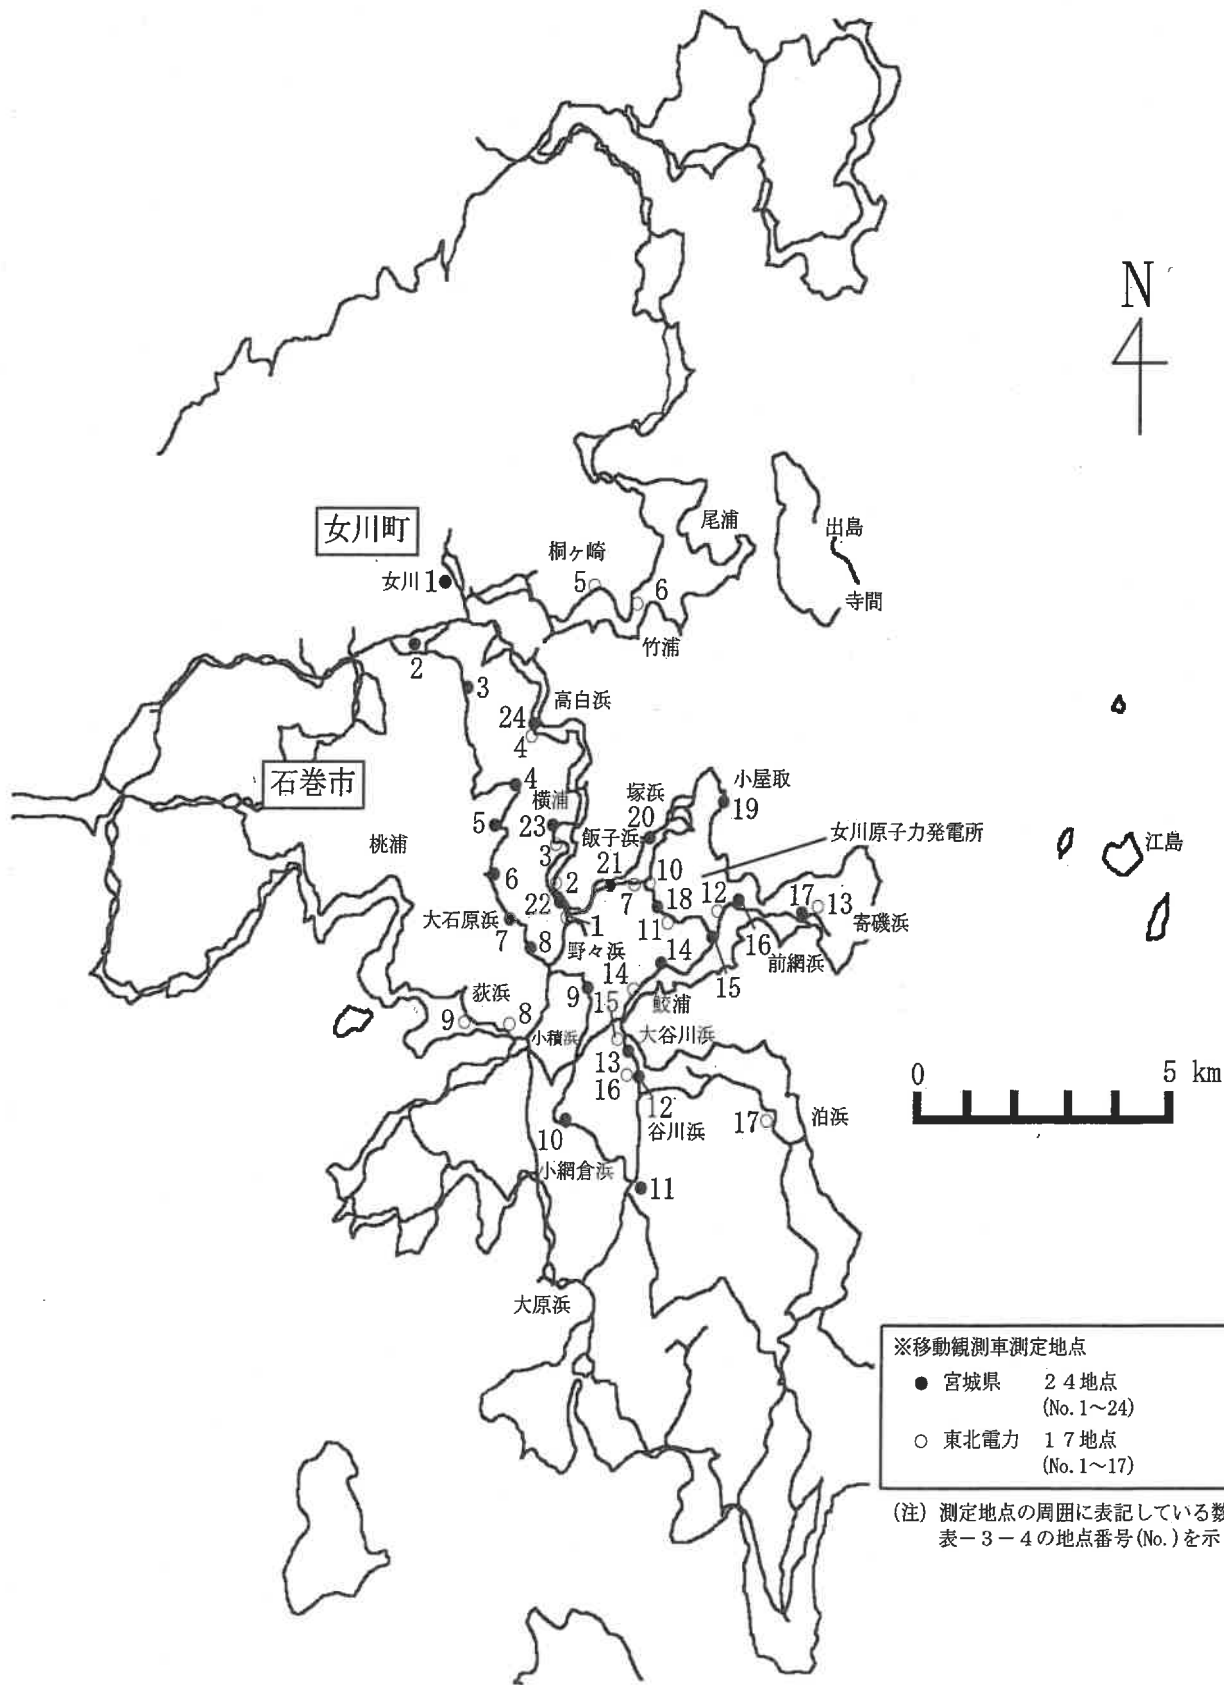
N

女川町

女川 1

桐ヶ崎
5
6
尾浦
出島
寺間
竹浦

2
3
高白浜
24
4

石巻市

4
横浦
塚浜
20
小屋取
19
5
23
飯子浜
女川原子力発電所
桃浦
3
21
10
江島
6
2
18
12
17
13
22
7
11
寄磯浜
大石原浜
1
16
7
8
野々浜
14
前網浜
14
15
荻浜
9
15
鮫浦
9
8
小積浜
大谷川浜
13
0
5 km
16
12
17
泊浜
谷川浜
10
小網倉浜
11

大原浜

※移動観測車測定地点
● 宮城県 24地点 (No. 1～24)
○ 東北電力 17地点 (No. 1～17)

(注) 測定地点の周囲に表記している数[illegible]
表－3－4の地点番号(No.)を示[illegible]